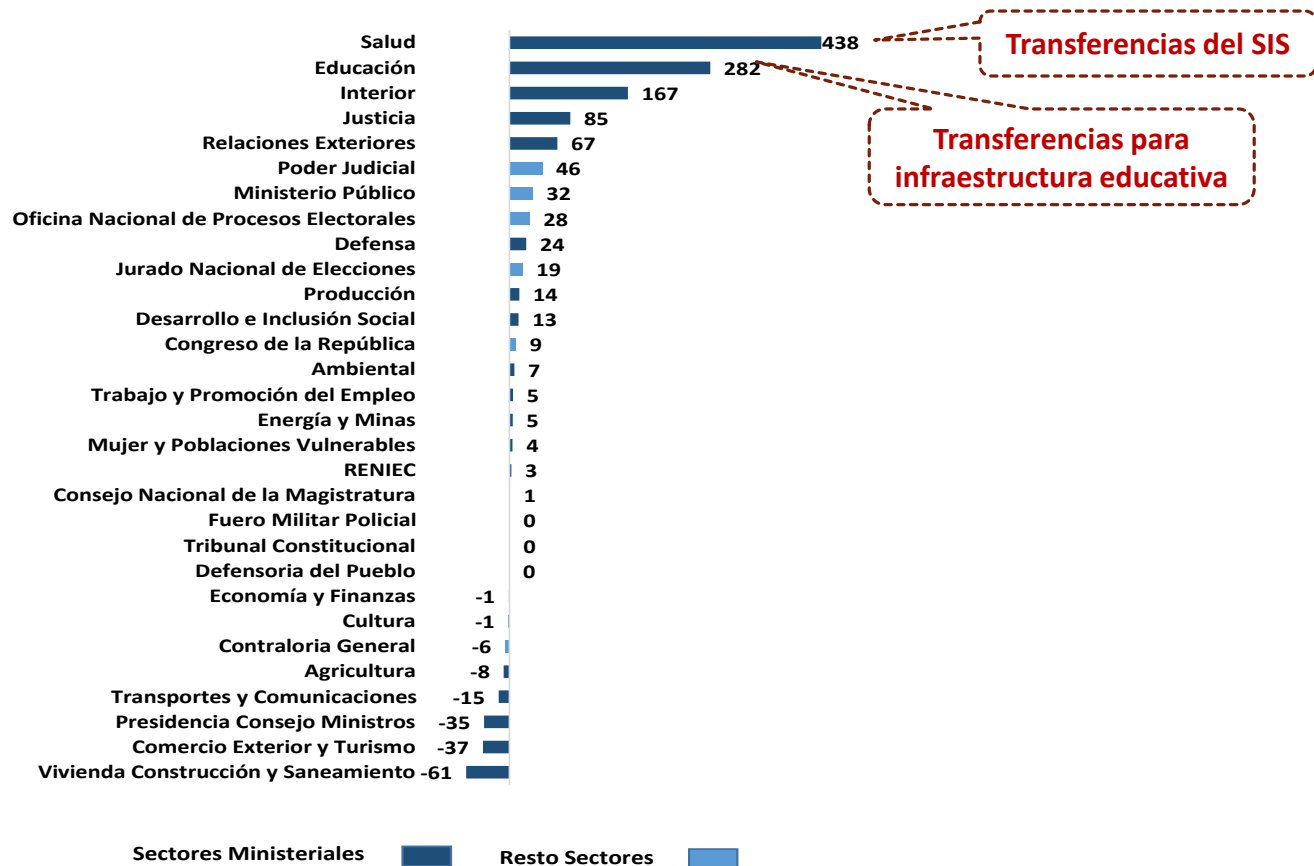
Salud 438
Educación 282
Interior 167
Justicia 85
Relaciones Exteriores 67
Poder Judicial 46
Ministerio Público 32
Oficina Nacional de Procesos Electorales 28
Defensa 24
Jurado Nacional de Elecciones 19
Producción 14
Desarrollo e Inclusión Social 13
Congreso de la República 9
Ambiental 7
Trabajo y Promoción del Empleo 5
Energía y Minas 5
Mujer y Poblaciones Vulnerables 4
RENIEC 3
Consejo Nacional de la Magistratura 1
Fuero Militar Policial 0
Tribunal Constitucional 0
Defensoria del Pueblo 0
Economía y Finanzas -1
Cultura -1
Contraloria General -6
Agricultura -8
Transportes y Comunicaciones -15
Presidencia Consejo Ministros -35
Comercio Exterior y Turismo -37
Vivienda Construcción y Saneamiento -61

Transferencias del SIS

Transferencias para infraestructura educativa

Sectores Ministeriales

Resto Sectores